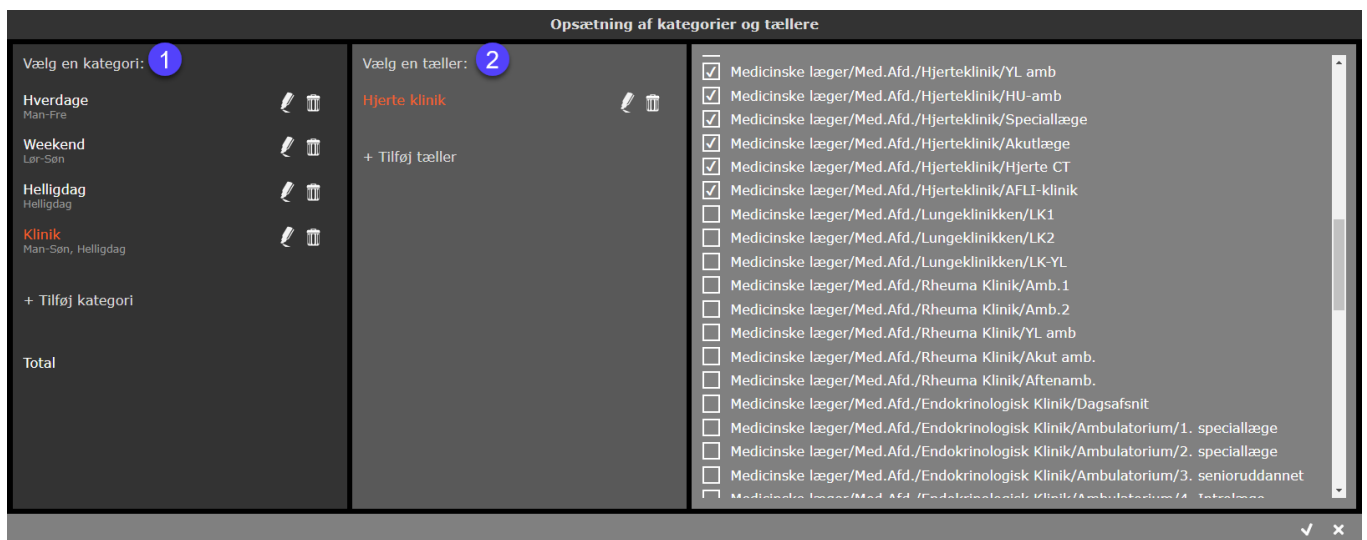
Opsætning af kategorier og tællere

Vælg en kategori: 1

Hverdage
Man-Fre

Weekend
Lør-Søn

Helligdag
Helligdag

Klinik
Man-Søn, Helligdag

+ Tilføj kategori

Total

Vælg en tæller: 2

Hjerte klinik

+ Tilføj tæller

Medicinske læger/Med.Afd./Hjerteklinik/YL amb
Medicinske læger/Med.Afd./Hjerteklinik/HU-amb
Medicinske læger/Med.Afd./Hjerteklinik/Speciallæge
Medicinske læger/Med.Afd./Hjerteklinik/Akutlæge
Medicinske læger/Med.Afd./Hjerteklinik/Hjerte CT
Medicinske læger/Med.Afd./Hjerteklinik/AFLI-klinik
Medicinske læger/Med.Afd./Lungeklinikken/LK1
Medicinske læger/Med.Afd./Lungeklinikken/LK2
Medicinske læger/Med.Afd./Lungeklinikken/LK-YL
Medicinske læger/Med.Afd./Rheuma Klinik/Amb.1
Medicinske læger/Med.Afd./Rheuma Klinik/Amb.2
Medicinske læger/Med.Afd./Rheuma Klinik/YL amb
Medicinske læger/Med.Afd./Rheuma Klinik/Akut amb.
Medicinske læger/Med.Afd./Rheuma Klinik/Aftenamb.
Medicinske læger/Med.Afd./Endokrinologisk Klinik/Dagsafsnit
Medicinske læger/Med.Afd./Endokrinologisk Klinik/Ambulatorium/1. speciallæge
Medicinske læger/Med.Afd./Endokrinologisk Klinik/Ambulatorium/2. speciallæge
Medicinske læger/Med.Afd./Endokrinologisk Klinik/Ambulatorium/3. senioruddannet
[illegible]

✓ ✕